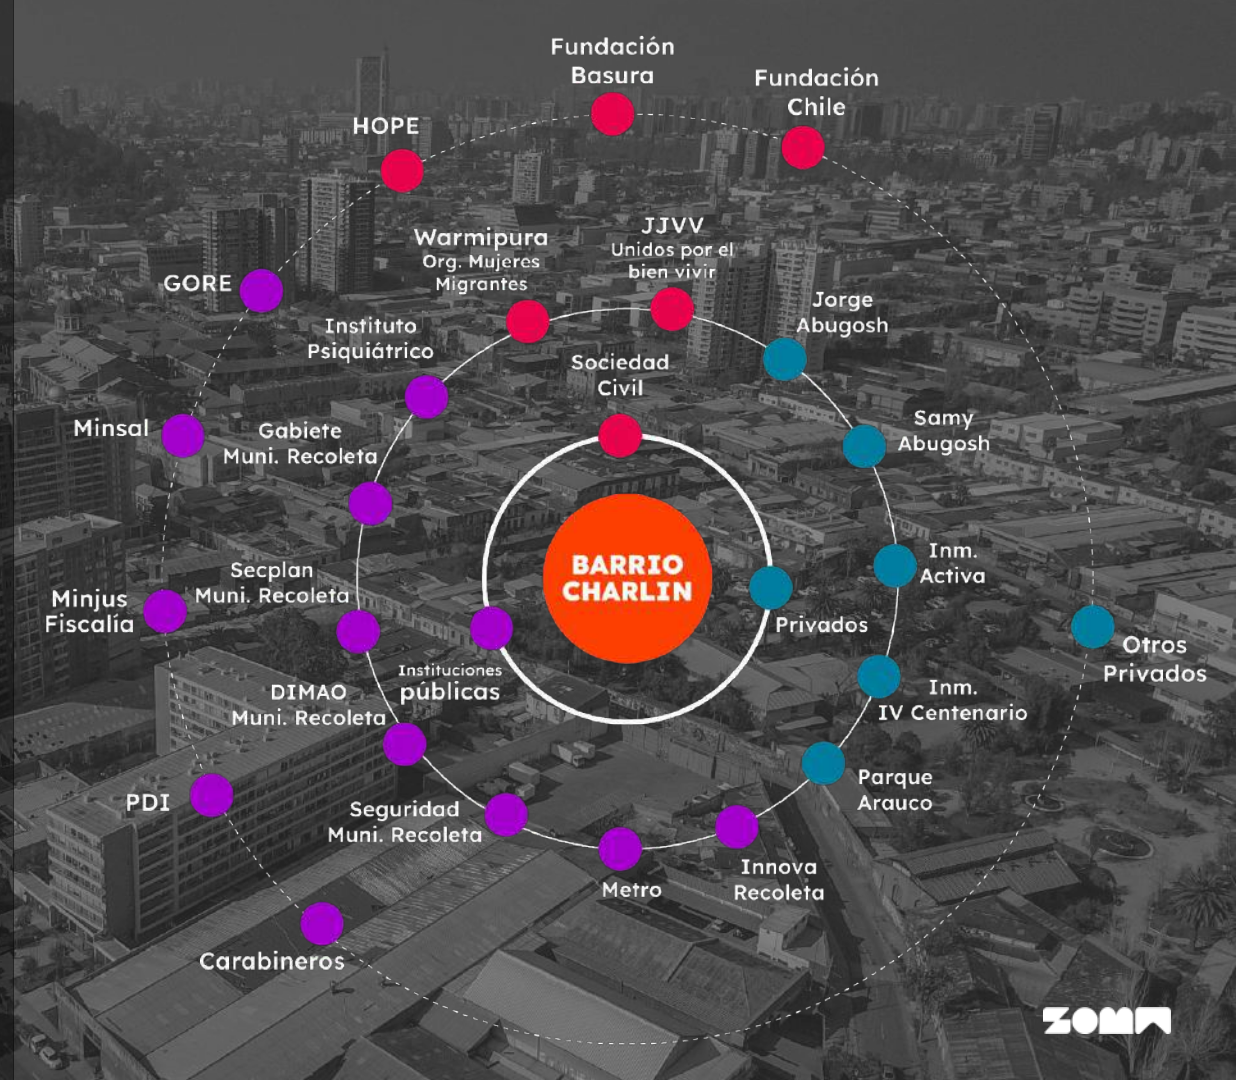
Fundación Basura

Fundación Chile

HOPE

JJVV Unidos por el bien vivir

Warmipura Org. Mujeres Migrantes

GORE

Jorge Abugosh

Instituto Psiquiátrico

Sociedad Civil

Samy Abugosh

Minsal

Gabiete Muni. Recoleta

BARRIO CHARLIN

Inm. Activa

Secplan Muni. Recoleta

Privados

Minjus Fiscalía

Otros Privados

Instituciones públicas

DIMAO Muni. Recoleta

Inm. IV Centenario

Parque Arauco

PDI

Seguridad Muni. Recoleta

Metro

Innova Recoleta

Carabineros

ZOMA